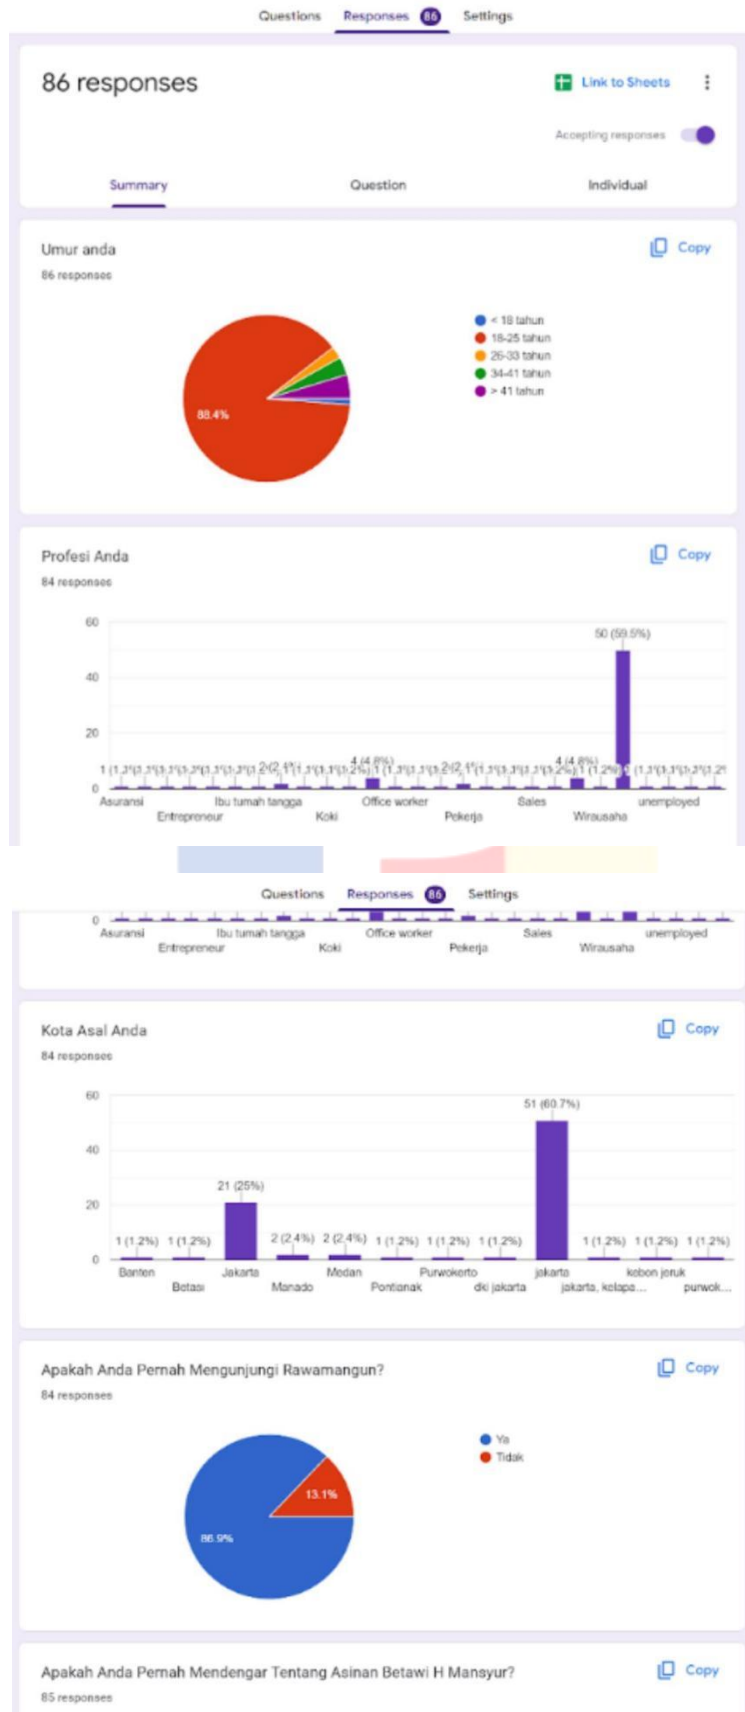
Questions Responses 86 Settings

86 responses

Link to Sheets

Accepting responses

Summary Question Individual

Umur anda

86 responses

Copy

88.4%

< 18 tahun
18-25 tahun
26-33 tahun
34-41 tahun
> 41 tahun

Profesi Anda

84 responses

Copy

60
40
20
0

50 (59.5%)

4 (4.8%)

4 (4.8%)

1 (1.2%)

Asuransi Entrepreneur Ibu rumah tangga Koki Office worker Pekerja Sales Wirausaha unemployed

Questions Responses 86 Settings

0

Asuransi Entrepreneur Ibu rumah tangga Koki Office worker Pekerja Sales Wirausaha unemployed

Kota Asal Anda

84 responses

Copy

60
40
20
0

1 (1.2%) 1 (1.2%) 21 (25%) 2 (2.4%) 2 (2.4%) 1 (1.2%) 1 (1.2%) 1 (1.2%) 51 (60.7%) 1 (1.2%) 1 (1.2%) 1 (1.2%)

Banten Betasi Jakarta Manado Medan Pontianak Purwokerto dki jakarta jakarta jakarta, kelapa... kebon jeruk purwok...

Apakah Anda Pernah Mengunjungi Rawamangun?

84 responses

Copy

Ya
Tidak

13.1%

86.9%

Apakah Anda Pernah Mendengar Tentang Asinan Betawi H Mansyur?

Copy

85 responses